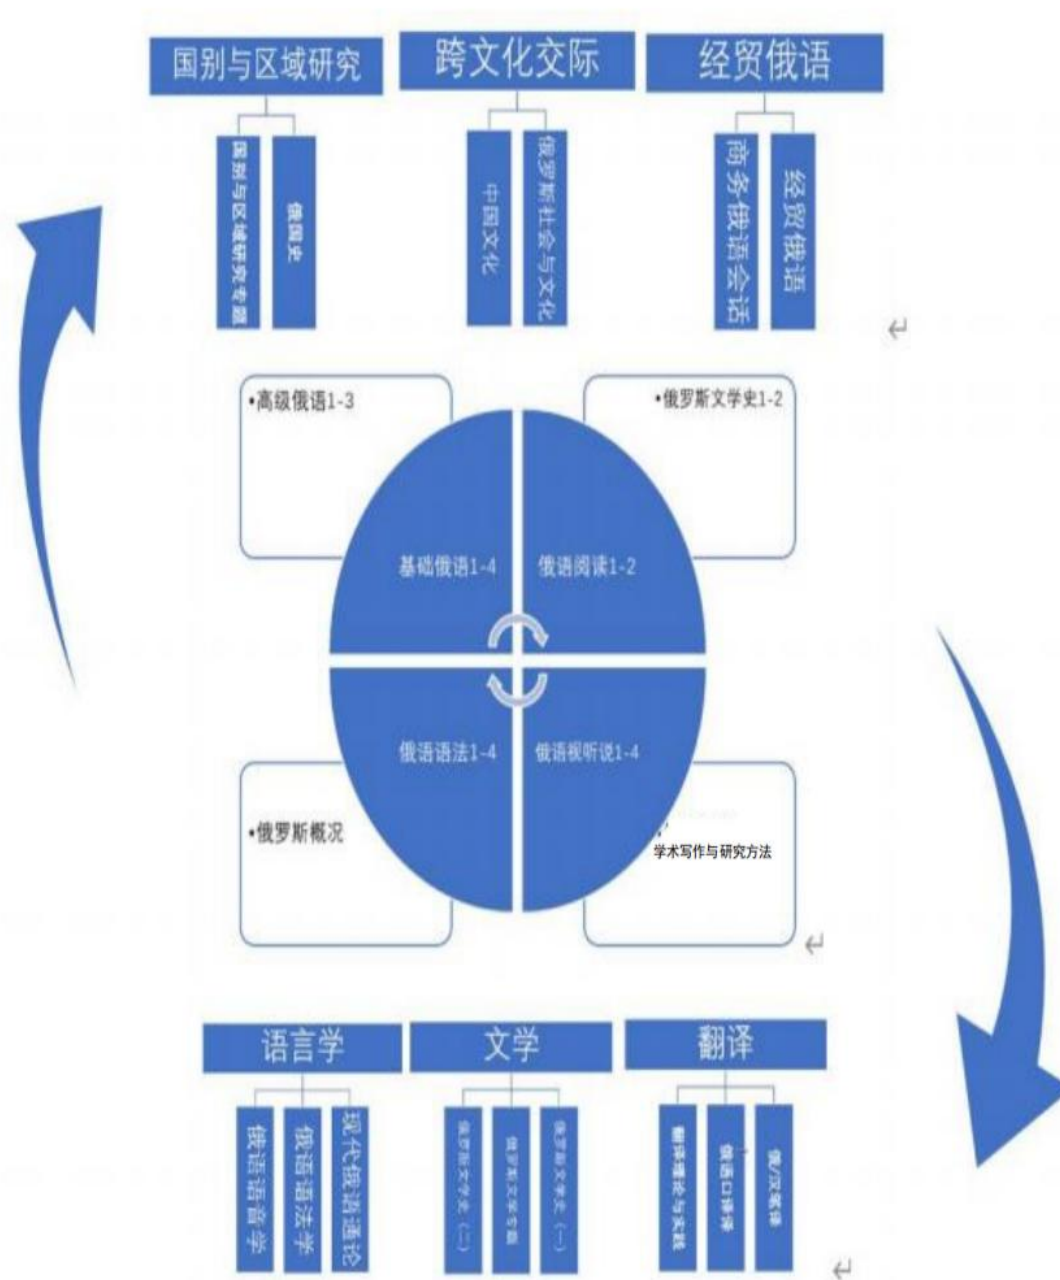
国别与区域研究

国别与区域研究专题

俄国史

跨文化交际

中国文化

俄罗斯社会与文化

经贸俄语

商务俄语会话

经贸俄语

•高级俄语1-3

•俄罗斯文学史1-2

基础俄语1-4

俄语阅读1-2

俄语语法1-4

俄语视听说1-4

•俄罗斯概况

学术写作与研究方法

语言学

俄语语音学

俄语语法学

现代俄语通论

文学

俄罗斯文学史（二）

俄罗斯文学专题

俄罗斯文学史（一）

翻译

翻译理论与实践

俄语口译

俄汉笔译